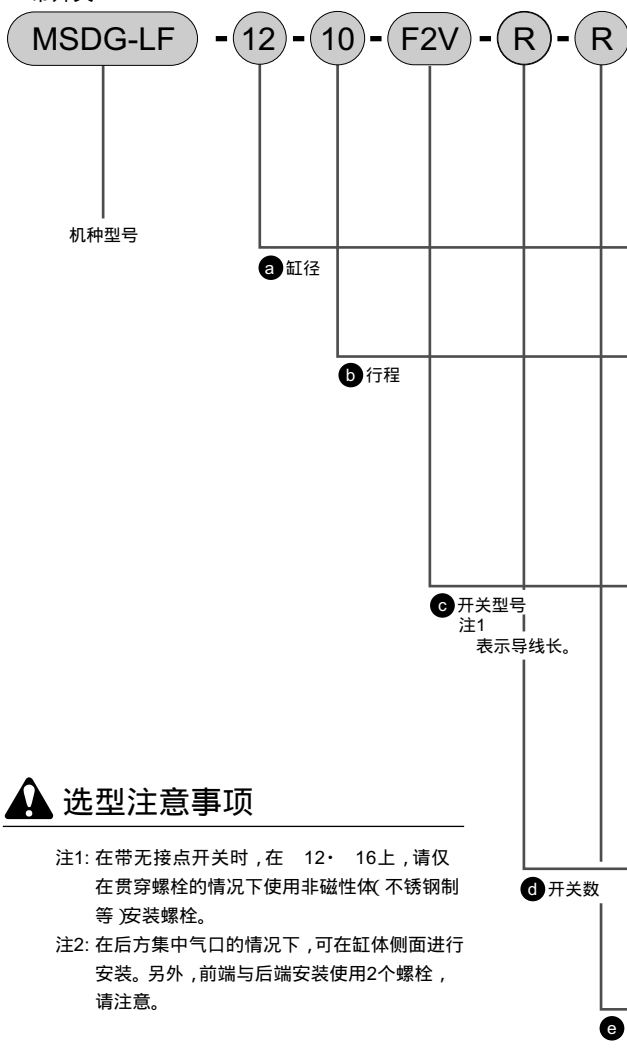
MSDG-LF - 12 - 10 - F2V - R - R

机种型号

a 缸径

b 行程

c 开关型号
注1
表示导线长。

d 开关数

e

选型注意事项

注1: 在带无接点开关时，在 12・ 16上，请仅在贯穿螺栓的情况下使用非磁性体（不锈钢制等）安装螺栓。
注2: 在后方集中气口的情况下，可在缸体侧面进行安装。另外，前端与后端安装使用2个螺栓，请注意。